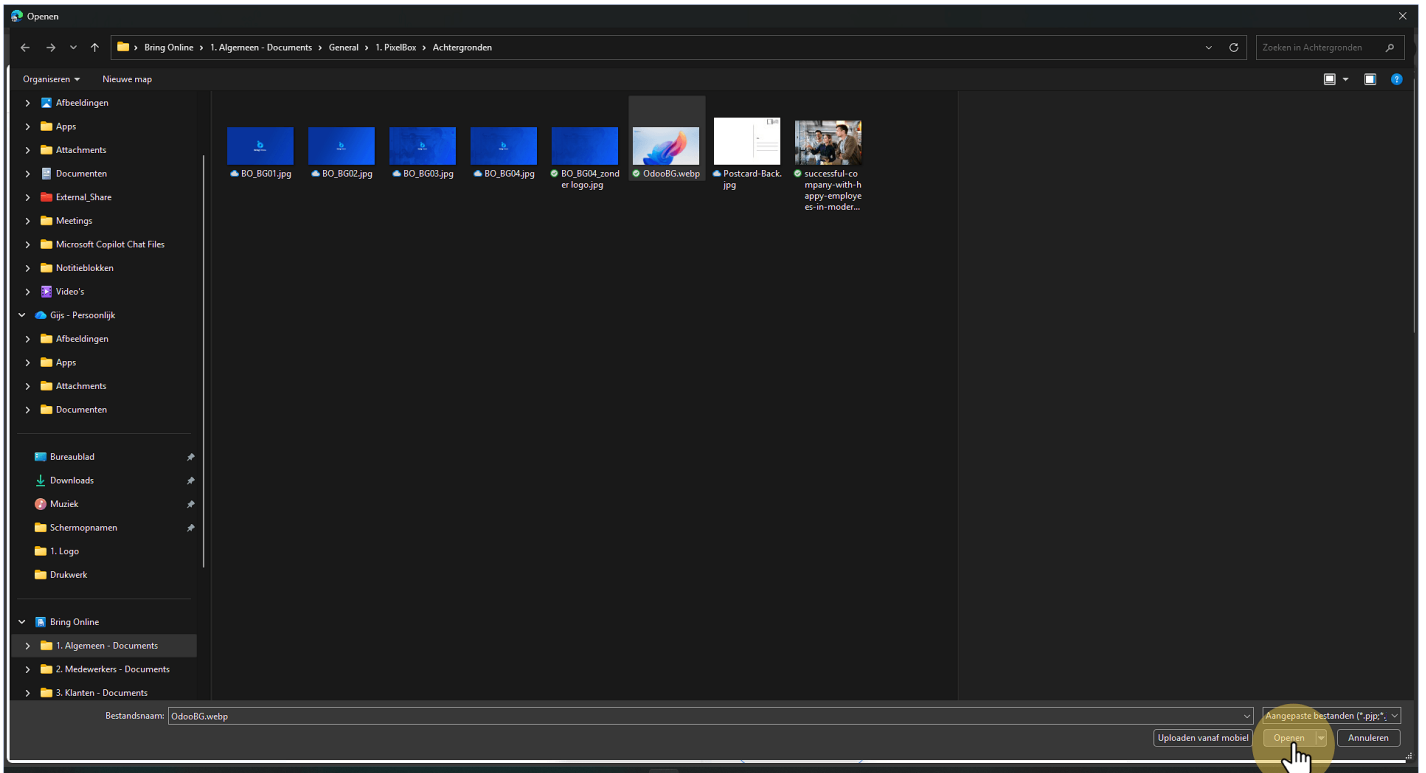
Openen

Bring Online › 1. Algemeen - Documents › General › 1. PixelBox › Achtergronden

Zoeken in Achtergronden

Organiseren ▾ Nieuwe map

Afbeeldingen
Apps
Attachments
Documenten
External_Share
Meetings
Microsoft Copilot Chat Files
Notitieblokken
Video's
Gijs - Persoonlijk
Afbeeldingen
Apps
Attachments
Documenten

Bureaublad
Downloads
Muziek
Schermopnamen
1. Logo
Drukwerk

Bring Online
1. Algemeen - Documents
2. Medewerkers - Documents
3. Klanten - Documents

BO_BG01.jpg
BO_BG02.jpg
BO_BG03.jpg
BO_BG04.jpg
BO_BG04_zonder logo.jpg
OdooBG.webp
Postcard-Back.jpg
successful-company-with-happy-employees-in-moder...

Bestandsnaam: OdooBG.webp
Aangepaste bestanden (*.pjp;*.
Uploaden vanaf mobiel
Openen
Annuleren